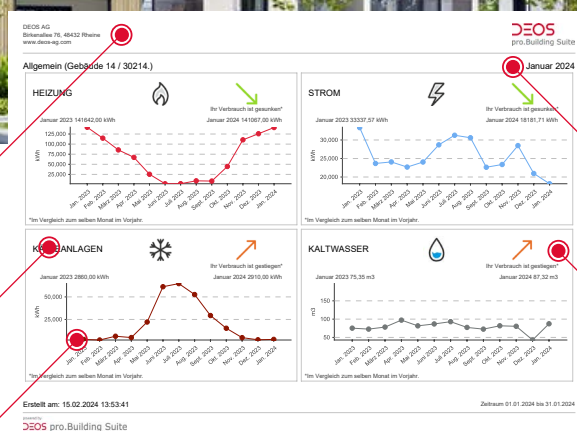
DEOS AG
Birkenallee 76, 48432 Rheine
www.deos-ag.com

DEOS
pro.Building Suite

Allgemein (Gebäude 14 / 30214.)

Januar 2024

HEIZUNG

Ihr Verbrauch ist gesunken*

Januar 2023 141642,00 kWh

Januar 2024 141067,00 kWh

125,000
100,000
75,000
50,000
25,000

kWh

Jan. 2023
Feb. 2023
März 2023
Apr. 2023
Mai 2023
Juni 2023
Juli 2023
Aug. 2023
Sept. 2023
Okt. 2023
Nov. 2023
Dez. 2023
Jan. 2024

*Im Vergleich zum selben Monat im Vorjahr.

STROM

Ihr Verbrauch ist gesunken*

Januar 2023 33337,57 kWh

Januar 2024 18181,71 kWh

30,000
25,000
20,000

kWh

Jan. 2023
Feb. 2023
März 2023
Apr. 2023
Mai 2023
Juni 2023
Juli 2023
Aug. 2023
Sept. 2023
Okt. 2023
Nov. 2023
Dez. 2023
Jan. 2024

*Im Vergleich zum selben Monat im Vorjahr.

K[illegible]ANLAGEN

Ihr Verbrauch ist gestiegen*

Januar 2023 2860,00 kWh

Januar 2024 2910,00 kWh

50,000
25,000

kWh

Jan. 2023
Feb. 2023
März 2023
Apr. 2023
Mai 2023
Juni 2023
Juli 2023
Aug. 2023
Sept. 2023
Okt. 2023
Nov. 2023
Dez. 2023
Jan. 2024

*Im Vergleich zum selben Monat im Vorjahr.

KALTWASSER

Ihr Verbrauch ist gestiegen*

Januar 2023 75,35 m3

Januar 2024 87,32 m3

150
100
50

m3

Jan. 2023
Feb. 2023
März 2023
Apr. 2023
Mai 2023
Juni 2023
Juli 2023
Aug. 2023
Sept. 2023
Okt. 2023
Nov. 2023
Dez. 2023
Jan. 2024

*Im Vergleich zum selben Monat im Vorjahr.

Erstellt am: 15.02.2024 13:53:41

Zeitraum 01.01.2024 bis 31.01.2024

DEOS pro.Building Suite